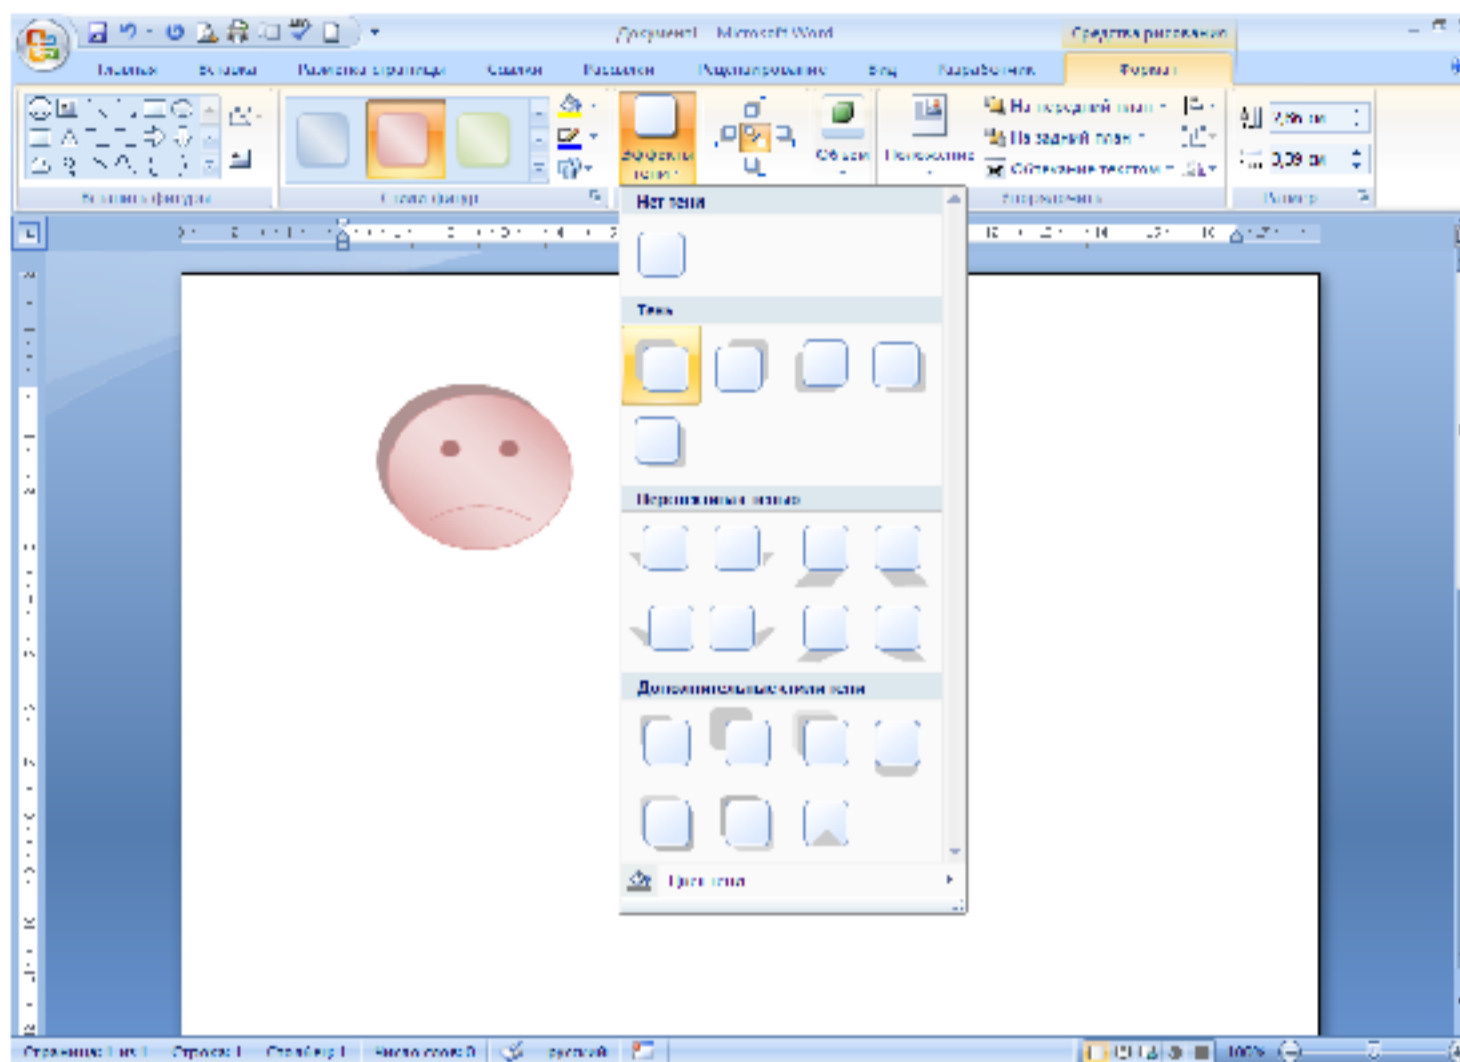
Документ1 - Microsoft Word

Средства рисования

Главная Вставка Разметка страницы Ссылки Рассылки Рецензирование Вид Разработчик Формат

Вставить фигуры

Стили фигур

Эффекты тени

Объем

Положение

На передний план

На задний план

Обтекание текстом

Упорядочить

2,56 см

2,39 см

Размер

Нет тени

Тень

Перспективная тень

Дополнительные стили тени

Цвет тени

Страница: 1 из 1 Строка: 1 Столбец: 1 Число слов: 0 русский 100%